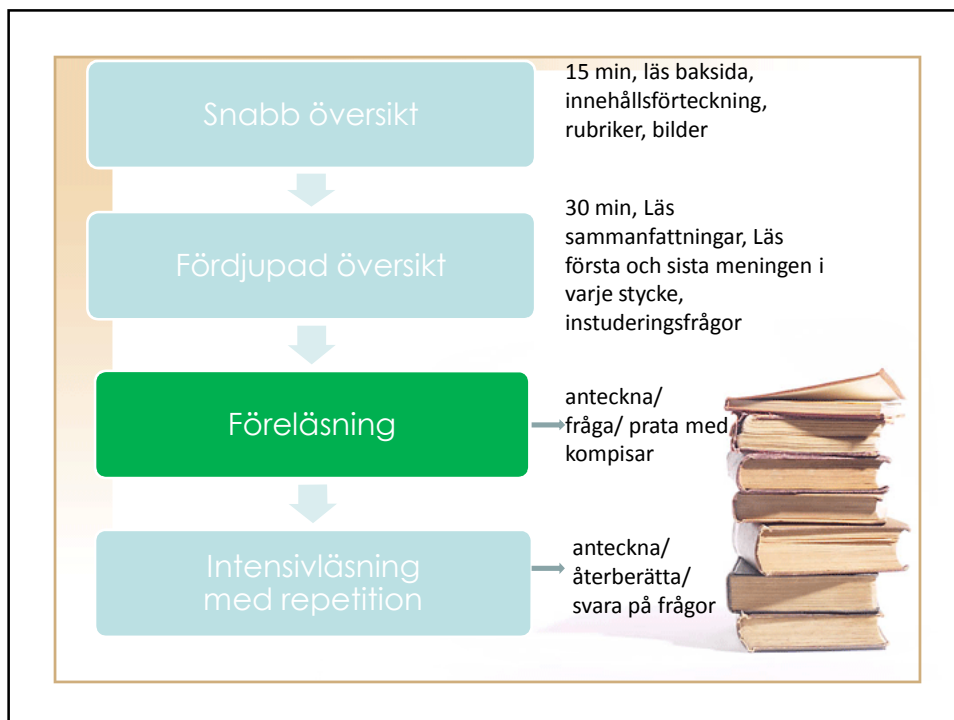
Snabb översikt

15 min, läs baksida, innehållsförteckning, rubriker, bilder

Fördjupad översikt

30 min, Läs sammanfattningar, Läs första och sista meningen i varje stycke, instuderingsfrågor

Föreläsning

anteckna/ fråga/ prata med kompisar

Intensivläsning med repetition

anteckna/ återberätta/ svara på frågor